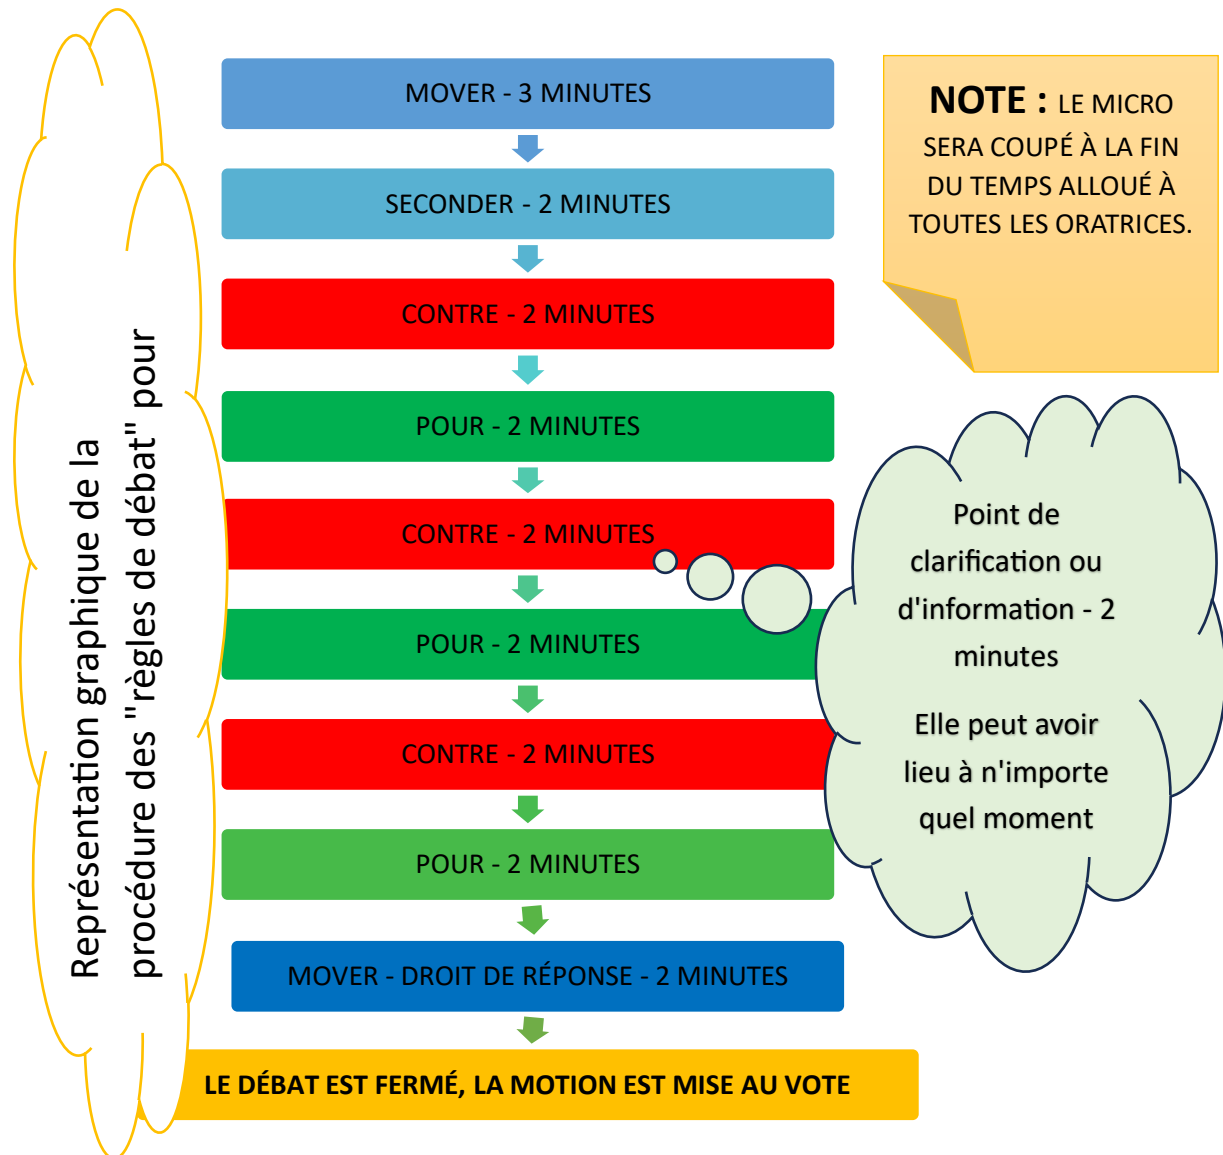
Représentation graphique de la procédure des "règles de débat" pour

MOVER - 3 MINUTES

SECONDER - 2 MINUTES

CONTRE - 2 MINUTES

POUR - 2 MINUTES

CONTRE - 2 MINUTES

POUR - 2 MINUTES

CONTRE - 2 MINUTES

POUR - 2 MINUTES

MOVER - DROIT DE RÉPONSE - 2 MINUTES

LE DÉBAT EST FERMÉ, LA MOTION EST MISE AU VOTE

NOTE : LE MICRO SERA COUPÉ À LA FIN DU TEMPS ALLOUÉ À TOUTES LES ORATRICES.

Point de clarification ou d'information - 2 minutes

Elle peut avoir lieu à n'importe quel moment